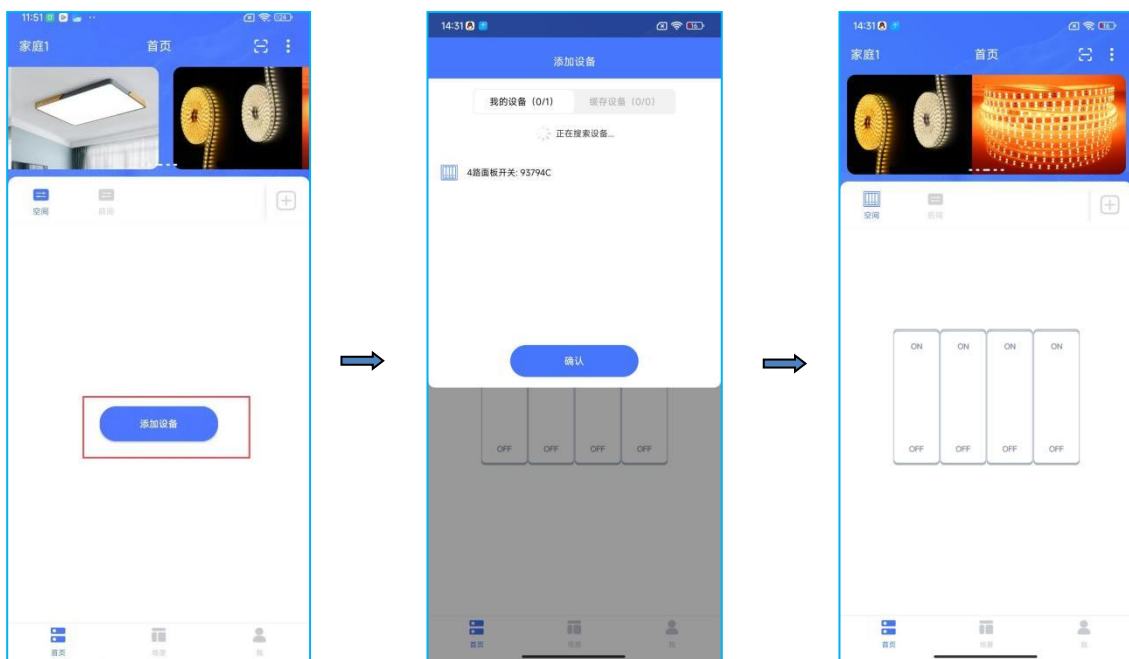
11:51

家庭1 首页

空间 前间

添加设备

首页 场景 我

14:31

添加设备

我的设备 (0/1) 缓存设备 (0/0)

正在搜索设备...

4路面板开关: 93794C

确认

OFF OFF OFF OFF

首页 场景 我

14:31

家庭1 首页

空间 前间

ON ON ON ON

OFF OFF OFF OFF

首页 场景 我